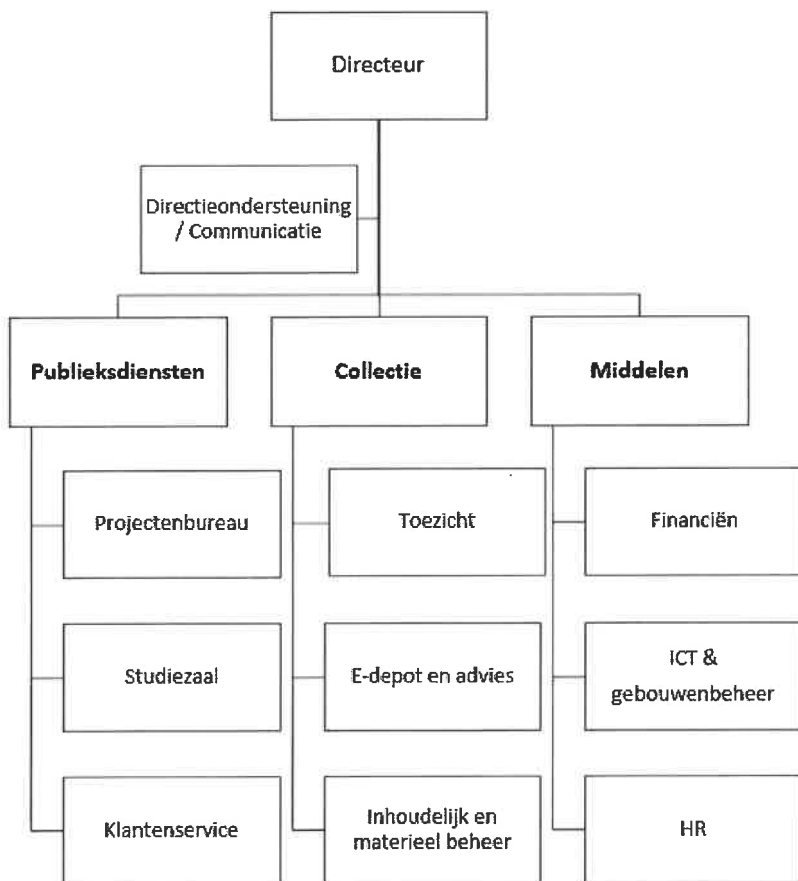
Directeur

Directieondersteuning / Communicatie

**Publieksdiensten**

Projectenbureau

Studiezaal

Klantenservice

**Collectie**

Toezicht

E-depot en advies

Inhoudelijk en materieel beheer

**Middelen**

Financiën

ICT & gebouwenbeheer

HR